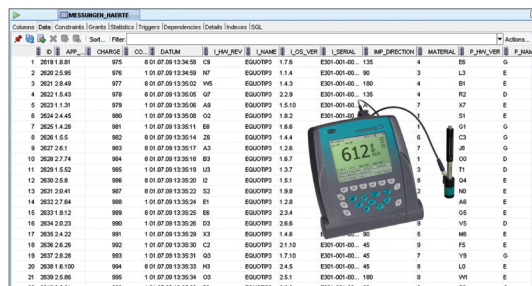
MESSUNGEN_HAERTE

Columns Data Constraints Grants Statistics Triggers Dependencies Details Indexes SQL

Sort... Filter: Actions...

| | ID | APP_... | CHARGE | CO... | DATUM | I_HW_REV | I_NAME | I_OS_VER | I_SERIAL | MP_DIRECTION | MATERIAL | P_HW_VER | P_NAM |
|---|---|---|---|---|---|---|---|---|---|---|---|---|---|
| 1 | 2619 | 1.8.81 | 975 | 8 | 01.07.09 13:34:50 | C9 | EQUOTIP3 | 1.7.6 | E301-001-00... | 135 | 4 | E6 | G |
| 2 | 2620 | 2.5.95 | 976 | 1 | 01.07.09 13:34:59 | N7 | EQUOTIP3 | 1.1.4 | E301-001-00... | 90 | 3 | L3 | E |
| 3 | 2621 | 2.8.49 | 977 | 8 | 01.07.09 13:35:02 | W5 | EQUOTIP3 | 1.4.3 | E301-001-00... | 180 | 8 | B1 | E |
| 4 | 2622 | 1.5.43 | 978 | 6 | 01.07.09 13:35:05 | G7 | EQUOTIP3 | 2.2.9 | E301-001-00... | 135 | 4 | R2 | D |
| 5 | 2623 | 1.1.31 | 979 | 1 | 01.07.09 13:35:06 | A9 | EQUOTIP3 | 1.5.10 | E301-001-00... | | 7 | X7 | E |
| 6 | 2624 | 2.4.45 | 980 | 1 | 01.07.09 13:35:08 | O2 | EQUOTIP3 | 1.2.8 | E301-001-00... | | 1 | S1 | E |
| 7 | 2625 | 1.4.28 | 981 | 1 | 01.07.09 13:35:11 | E8 | EQUOTIP3 | 1.8.6 | | | 1 | G1 | G |
| 8 | 2626 | 1.5.5 | 982 | 8 | 01.07.09 13:35:14 | Z6 | EQUOTIP3 | 1.4.4 | | | 6 | C3 | G |
| 9 | 2627 | 2.6.1 | 983 | 4 | 01.07.09 13:35:17 | A3 | EQUOTIP3 | 1.2.6 | | | 7 | J8 | G |
| 10 | 2628 | 2.7.74 | 984 | 8 | 01.07.09 13:35:18 | B3 | EQUOTIP3 | 1.8.7 | | | 1 | G0 | D |
| 11 | 2629 | 1.5.52 | 985 | 3 | 01.07.09 13:35:19 | U3 | EQUOTIP3 | 1.3.7 | | | 3 | T1 | D |
| 12 | 2630 | 2.5.8 | 986 | 8 | 01.07.09 13:35:20 | I2 | EQUOTIP3 | 1.5.1 | | | 8 | Q4 | E |
| 13 | 2631 | 2.0.41 | 987 | 8 | 01.07.09 13:35:22 | S2 | EQUOTIP3 | 1.9.8 | | | 2 | N1 | E |
| 14 | 2632 | 2.7.64 | 988 | 8 | 01.07.09 13:35:24 | E1 | EQUOTIP3 | 1.2.8 | | | 4 | A6 | E |
| 15 | 2633 | 1.9.12 | 989 | 8 | 01.07.09 13:35:25 | E6 | EQUOTIP3 | 2.3.4 | | | 4 | G5 | E |
| 16 | 2634 | 2.0.23 | 990 | 1 | 01.07.09 13:35:26 | D3 | EQUOTIP3 | 2.6.8 | | | 9 | V5 | D |
| 17 | 2635 | 2.4.22 | 991 | 1 | 01.07.09 13:35:29 | X3 | EQUOTIP3 | 1.4.6 | E... | 90 | 5 | M8 | E |
| 18 | 2636 | 2.6.26 | 992 | 1 | 01.07.09 13:35:30 | C2 | EQUOTIP3 | 2.1.10 | E301-001-00... | 45 | 9 | F5 | E |
| 19 | 2637 | 2.8.28 | 993 | 1 | 01.07.09 13:35:31 | G3 | EQUOTIP3 | 1.7.10 | E301-001-00... | 45 | 7 | Y9 | G |
| 20 | 2638 | 1.8.100 | 994 | 8 | 01.07.09 13:35:33 | H3 | EQUOTIP3 | 2.4.5 | E301-001-00... | 180 | 6 | W1 | E |
| 21 | 2639 | 2.5.86 | 995 | 1 | 01.07.09 13:35:30 | O3 | EQUOTIP3 | 2.5.1 | E301-001-00... | 180 | 0 | ... | |

612